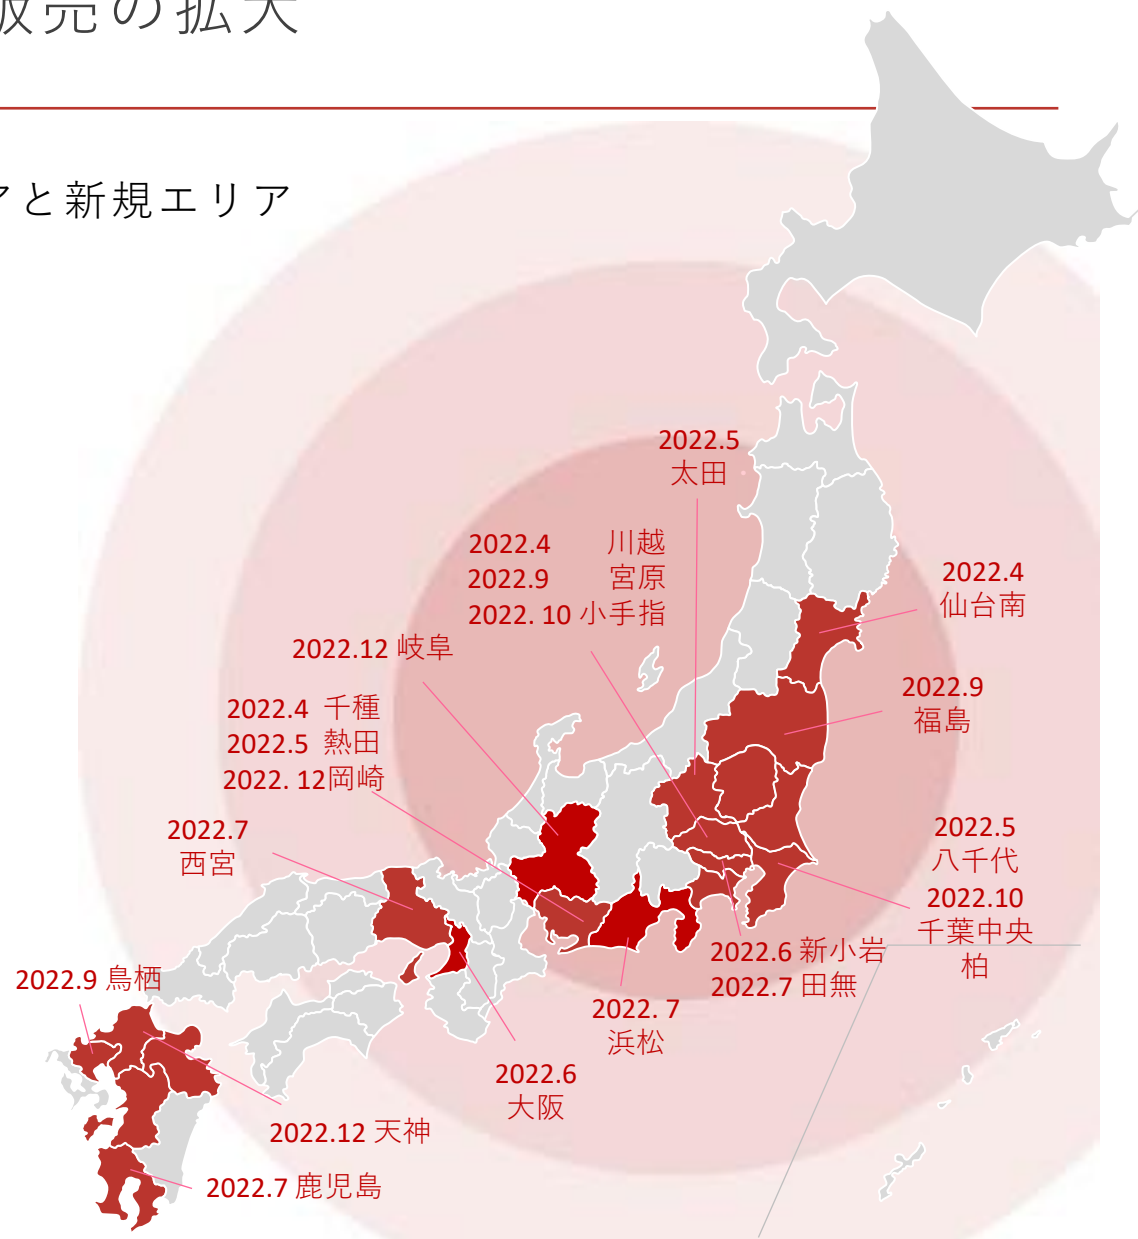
販売の拡大

アと新規エリア

2022.5
太田

2022.4 川越
2022.9 宮原
2022. 10 小手指

2022.4
仙台南

2022.12 岐阜

2022.9
福島

2022.4 千種
2022.5 熱田
2022. 12岡崎

2022.7
西宮

2022.5
八千代

2022.10
千葉中央
柏

2022.6 新小岩
2022.7 田無

2022.9 鳥栖

2022. 7
浜松

2022.6
大阪

2022.12 天神

2022.7 鹿児島